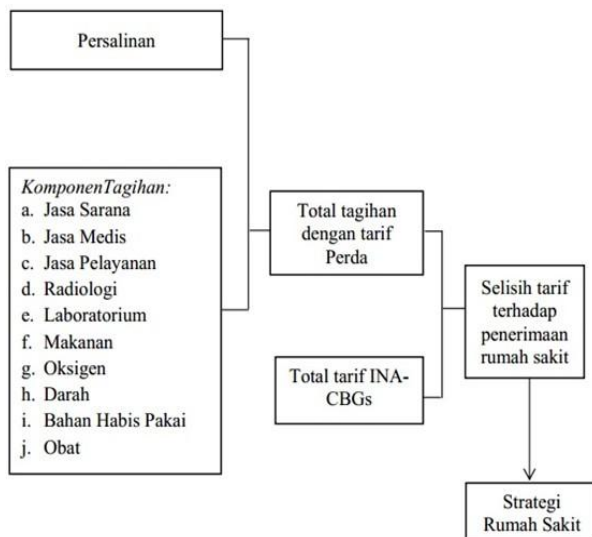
Persalinan

KomponenTagihan:
a. Jasa Sarana
b. Jasa Medis
c. Jasa Pelayanan
d. Radiologi
e. Laboratorium
f. Makanan
g. Oksigen
h. Darah
i. Bahan Habis Pakai
j. Obat

Total tagihan dengan tarif Perda

Total tarif INA-CBGs

Selisih tarif terhadap penerimaan rumah sakit

Strategi Rumah Sakit